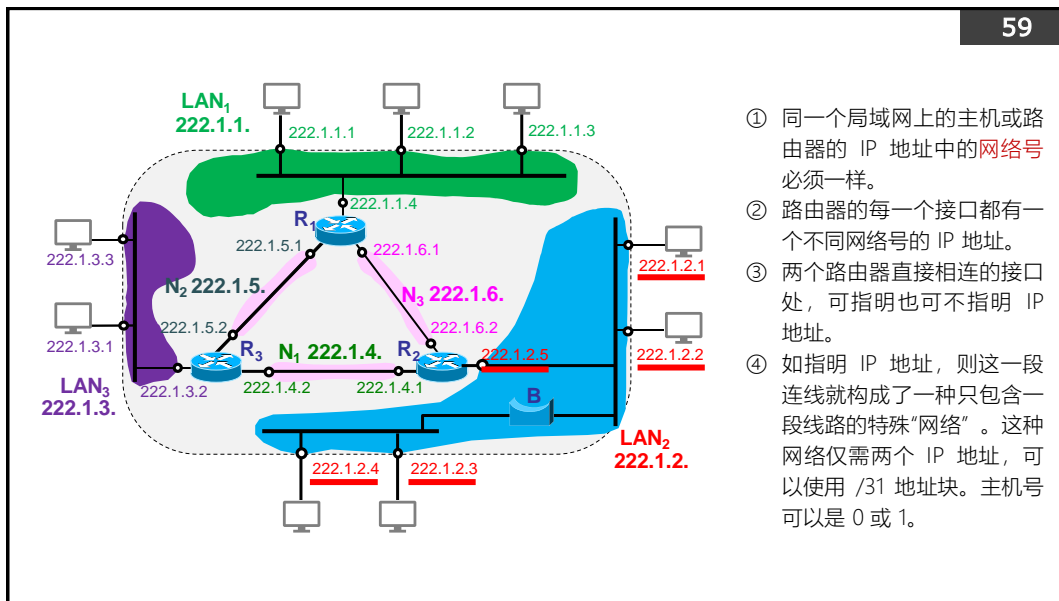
59

LAN$_1$
222.1.1.

222.1.1.1
222.1.1.2
222.1.1.3
222.1.1.4
R$_1$
222.1.5.1
222.1.6.1
222.1.3.3
N$_2$ 222.1.5.
N$_3$ 222.1.6.
222.1.2.1
222.1.5.2
222.1.6.2
222.1.3.1
R$_3$
N$_1$ 222.1.4.
R$_2$
222.1.2.5
222.1.2.2
LAN$_3$
222.1.3.
222.1.3.2
222.1.4.2
222.1.4.1
B
LAN$_2$
222.1.2.
222.1.2.4
222.1.2.3

① 同一个局域网上的主机或路由器的 IP 地址中的网络号必须一样。

② 路由器的每一个接口都有一个不同网络号的 IP 地址。

③ 两个路由器直接相连的接口处，可指明也可不指明 IP 地址。

④ 如指明 IP 地址，则这一段连线就构成了一种只包含一段线路的特殊“网络”。这种网络仅需两个 IP 地址，可以使用 /31 地址块。主机号可以是 0 或 1。